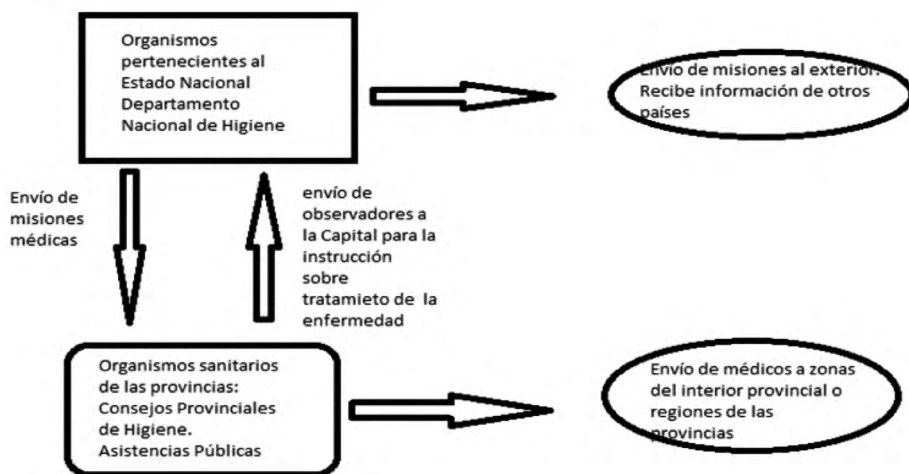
Organismos pertenecientes al Estado Nacional Departamento Nacional de Higiene

Envío de misiones al exterior. Recibe información de otros países

Envío de misiones médicas

envío de observadores a la Capital para la instrucción sobre tratamieto de la enfermedad

Organismos sanitarios de las provincias: Consejos Provinciales de Higiene. Asistencias Públicas

Envío de médicos a zonas del interior provincial o regiones de las provincias